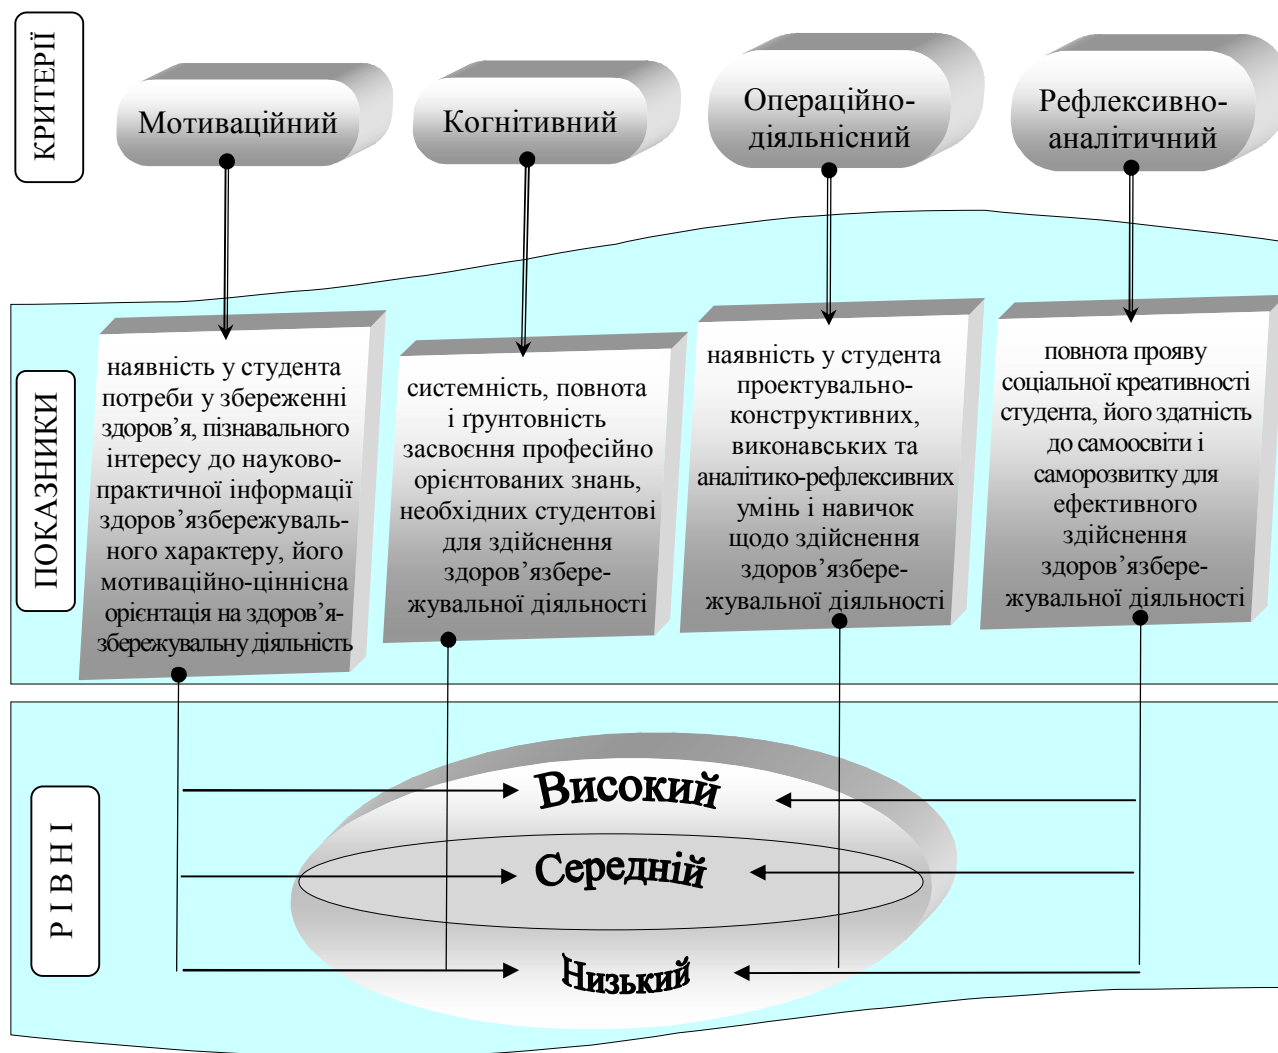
КРИТЕРІЇ

Мотиваційний

Когнітивний

Операційно-діяльнісний

Рефлексивно-аналітичний

ПОКАЗНИКИ

наявність у студента потреби у збереженні здоров'я, пізнавального інтересу до науково-практичної інформації здоров'язбережувального характеру, його мотиваційно-ціннісна орієнтація на здоров'язбережувальну діяльність

системність, повнота і ґрунтовність засвоєння професійно орієнтованих знань, необхідних студентові для здійснення здоров'язбережувальної діяльності

наявність у студента проектувально-конструктивних, виконавських та аналітико-рефлексивних умінь і навичок щодо здійснення здоров'язбережувальної діяльності

повнота прояву соціальної креативності студента, його здатність до самоосвіти і саморозвитку для ефективного здійснення здоров'язбережувальної діяльності

РІВНІ

Високий

Середній

Низький